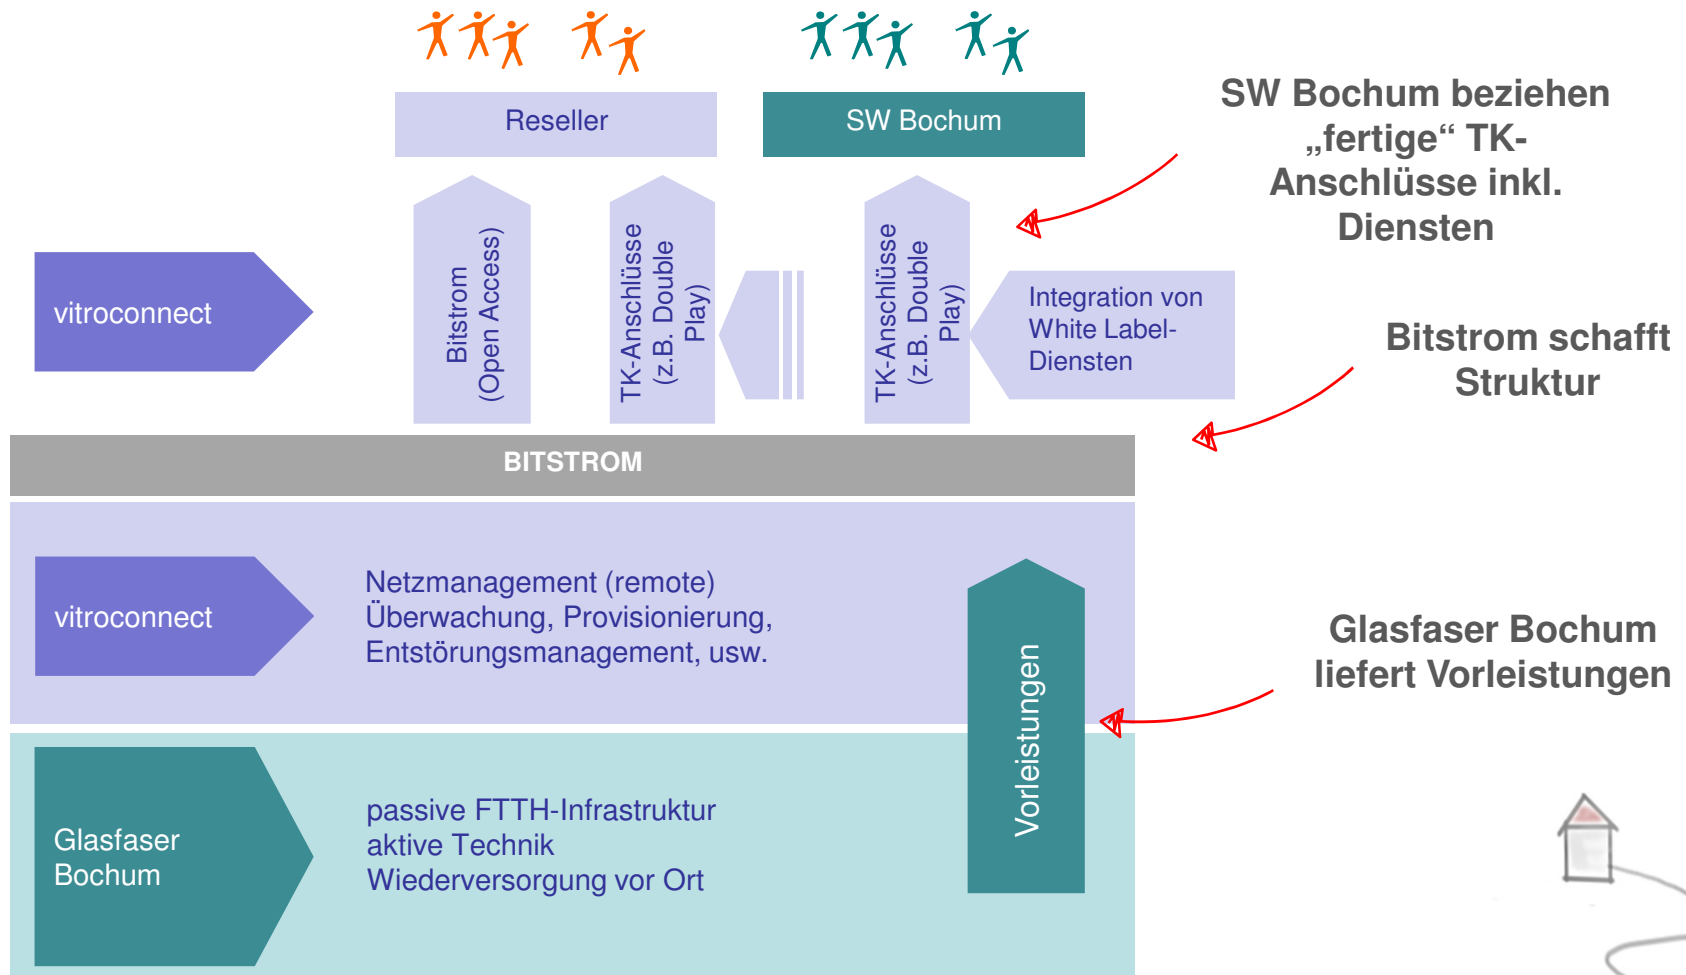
Reseller

SW Bochum

SW Bochum beziehen „fertige“ TK-Anschlüsse inkl. Diensten

vitroconnect

Bitstrom (Open Access)

TK-Anschlüsse (z.B. Double Play)

TK-Anschlüsse (z.B. Double Play)

Integration von White Label-Diensten

Bitstrom schafft Struktur

BITSTROM

vitroconnect

Netzmanagement (remote)
Überwachung, Provisionierung, Entstörungsmanagement, usw.

Vorleistungen

Glasfaser Bochum liefert Vorleistungen

Glasfaser Bochum

passive FTTH-Infrastruktur
aktive Technik
Wiederversorgung vor Ort